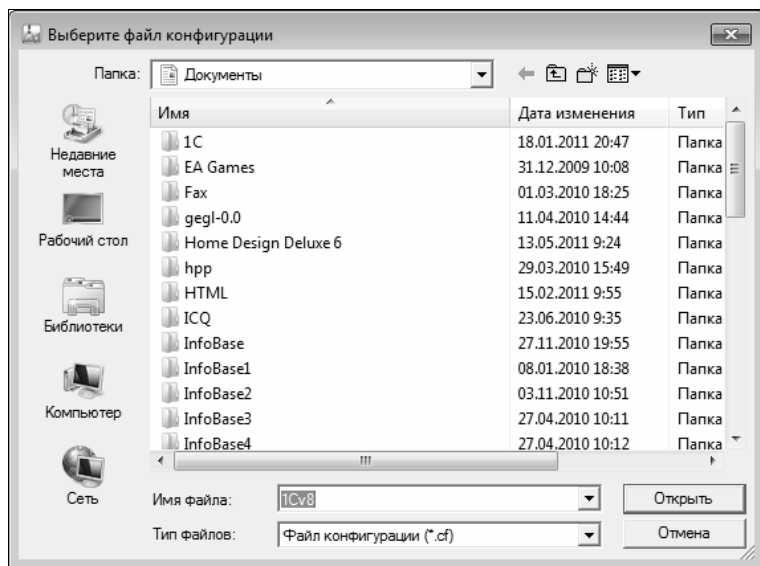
Выберите файл конфигурации

Папка: Документы

Недавние места
Рабочий стол
Библиотеки
Компьютер
Сеть

| Имя | Дата изменения | Тип |
|---|---|---|
| 1C | 18.01.2011 20:47 | Папка |
| EA Games | 31.12.2009 10:08 | Папка |
| Fax | 01.03.2010 18:25 | Папка |
| gegl-0.0 | 11.04.2010 14:44 | Папка |
| Home Design Deluxe 6 | 13.05.2011 9:24 | Папка |
| hpp | 29.03.2010 15:49 | Папка |
| HTML | 15.02.2011 9:55 | Папка |
| ICQ | 23.06.2010 9:35 | Папка |
| InfoBase | 27.11.2010 19:55 | Папка |
| InfoBase1 | 08.01.2010 18:38 | Папка |
| InfoBase2 | 03.11.2010 10:51 | Папка |
| InfoBase3 | 27.04.2010 10:11 | Папка |
| InfoBase4 | 27.04.2010 10:12 | Папка |

Имя файла: 1Cv8
Тип файлов: Файл конфигурации (*.cf)

Открыть
Отмена